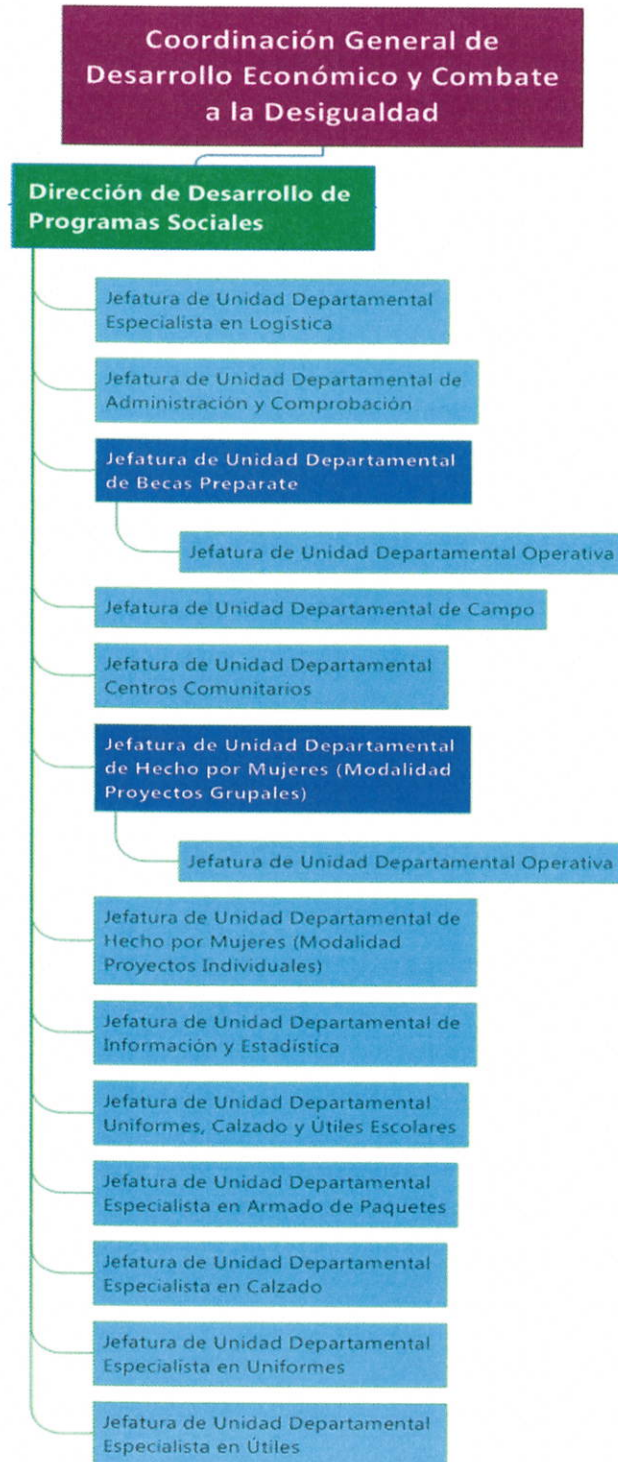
Coordinación General de Desarrollo Económico y Combate a la Desigualdad

Dirección de Desarrollo de Programas Sociales

Jefatura de Unidad Departamental Especialista en Logística

Jefatura de Unidad Departamental de Administración y Comprobación

Jefatura de Unidad Departamental de Becas Preparate

Jefatura de Unidad Departamental Operativa

Jefatura de Unidad Departamental de Campo

Jefatura de Unidad Departamental Centros Comunitarios

Jefatura de Unidad Departamental de Hecho por Mujeres (Modalidad Proyectos Grupales)

Jefatura de Unidad Departamental Operativa

Jefatura de Unidad Departamental de Hecho por Mujeres (Modalidad Proyectos Individuales)

Jefatura de Unidad Departamental de Información y Estadística

Jefatura de Unidad Departamental Uniformes, Calzado y Útiles Escolares

Jefatura de Unidad Departamental Especialista en Armado de Paquetes

Jefatura de Unidad Departamental Especialista en Calzado

Jefatura de Unidad Departamental Especialista en Uniformes

Jefatura de Unidad Departamental Especialista en Útiles